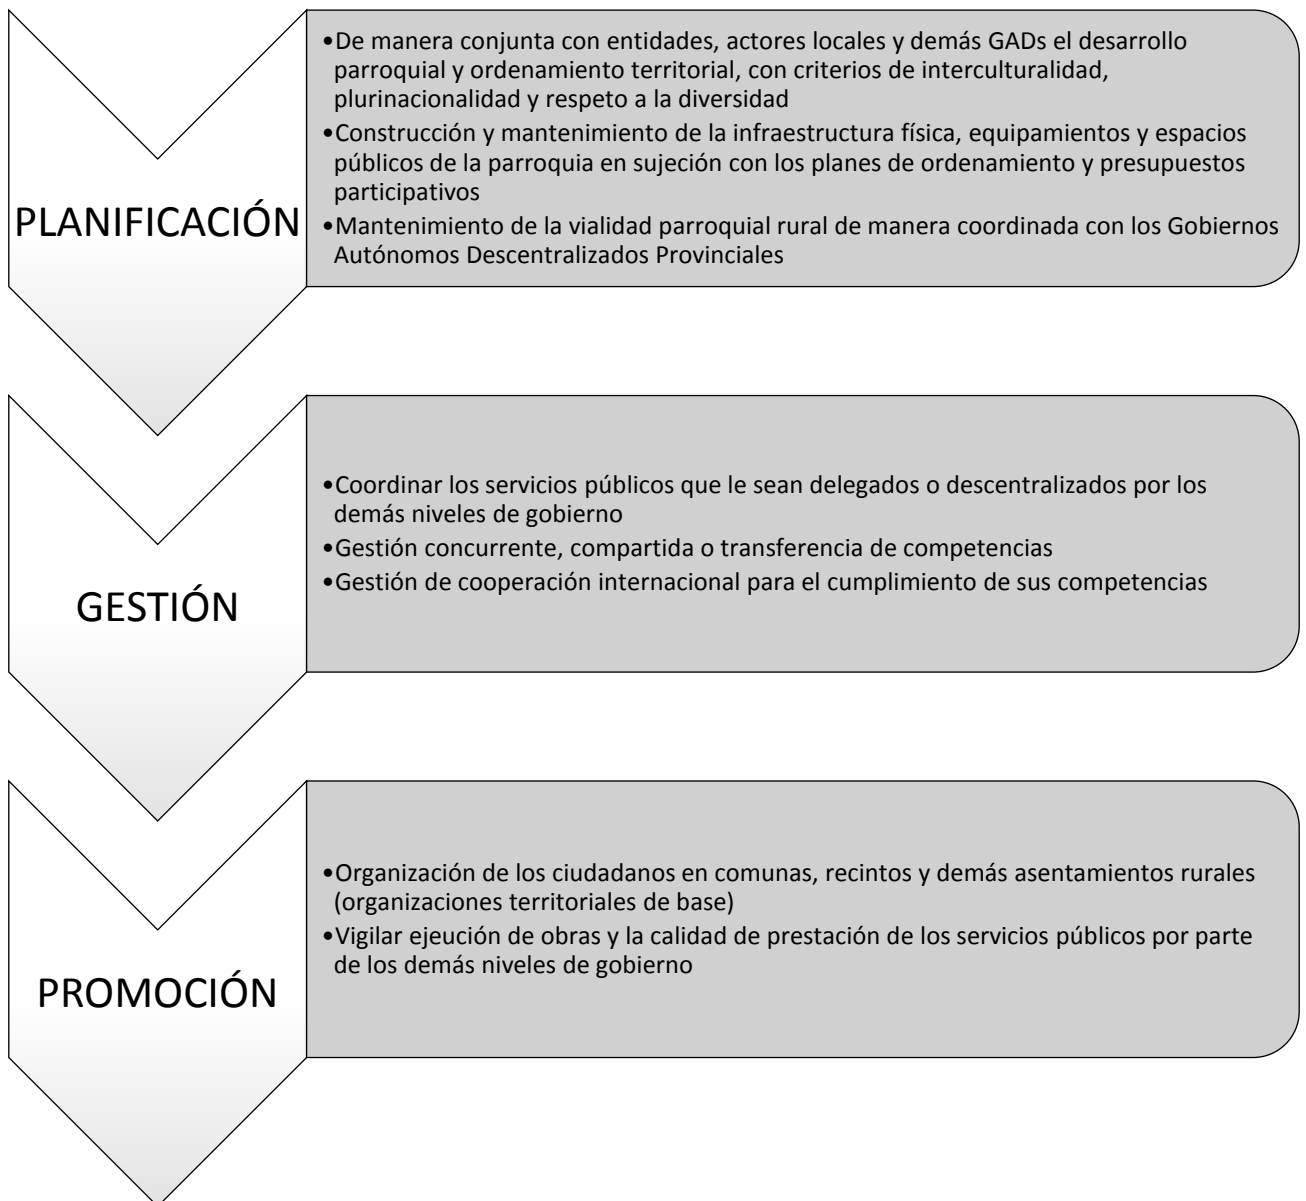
PLANIFICACIÓN

•De manera conjunta con entidades, actores locales y demás GADs el desarrollo parroquial y ordenamiento territorial, con criterios de interculturalidad, plurinacionalidad y respeto a la diversidad
•Construcción y mantenimiento de la infraestructura física, equipamientos y espacios públicos de la parroquia en sujeción con los planes de ordenamiento y presupuestos participativos
•Mantenimiento de la vialidad parroquial rural de manera coordinada con los Gobiernos Autónomos Descentralizados Provinciales

GESTIÓN

•Coordinar los servicios públicos que le sean delegados o descentralizados por los demás niveles de gobierno
•Gestión concurrente, compartida o transferencia de competencias
•Gestión de cooperación internacional para el cumplimiento de sus competencias

PROMOCIÓN

•Organización de los ciudadanos en comunas, recintos y demás asentamientos rurales (organizaciones territoriales de base)
•Vigilar ejecución de obras y la calidad de prestación de los servicios públicos por parte de los demás niveles de gobierno